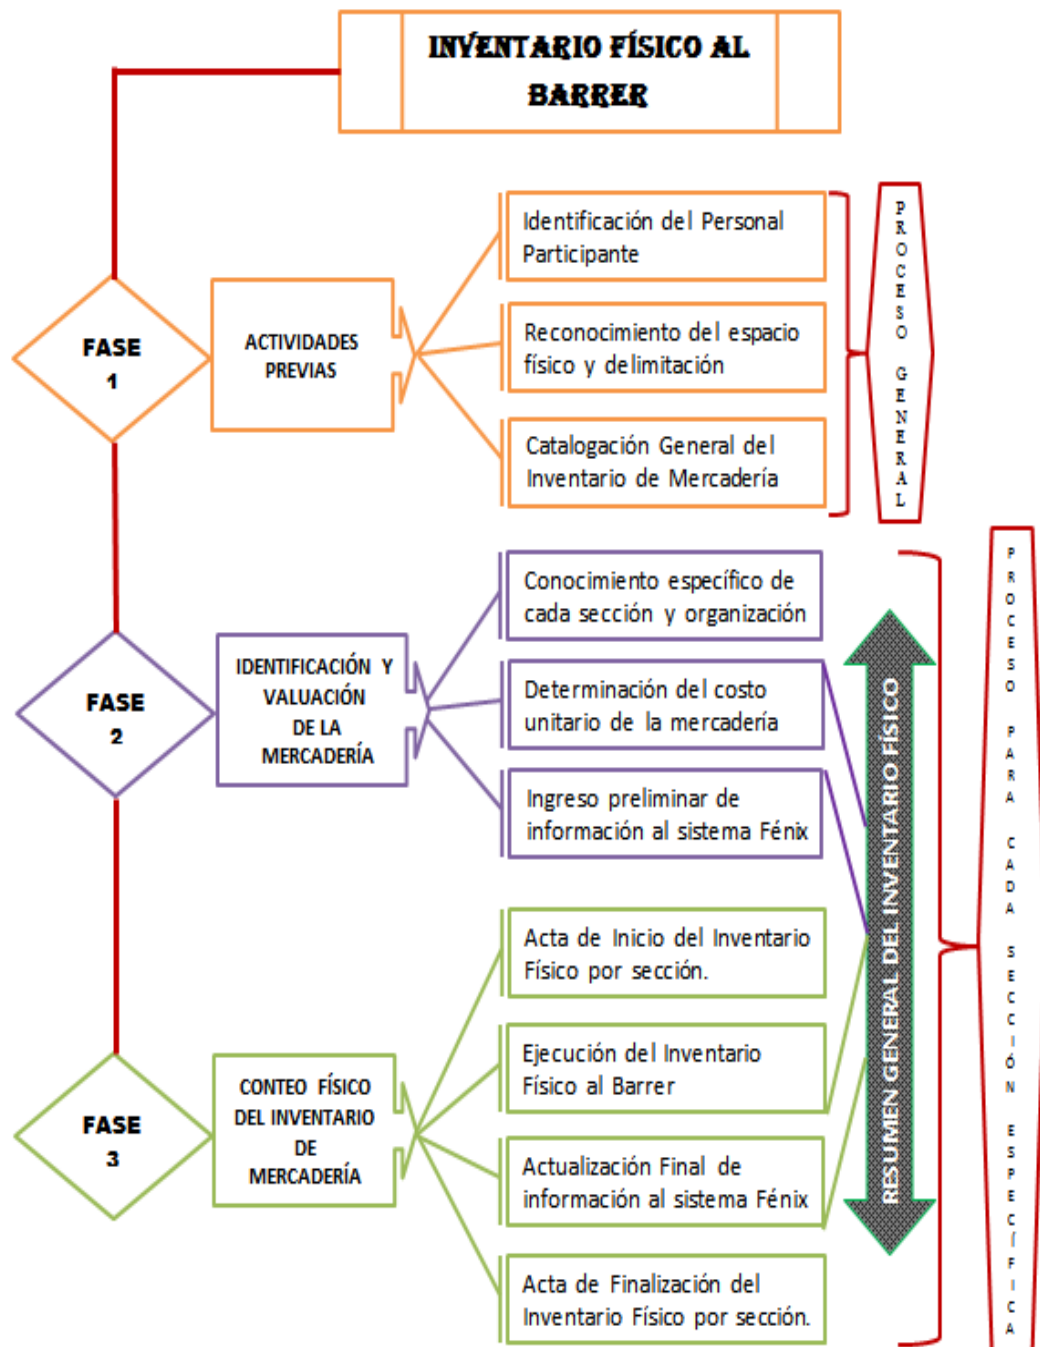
INVENTARIO FÍSICO AL BARRER

FASE 1

ACTIVIDADES PREVIAS

Identificación del Personal Participante

Reconocimiento del espacio físico y delimitación

Catalogación General del Inventario de Mercadería

PROCESO GENERAL

FASE 2

IDENTIFICACIÓN Y VALUACIÓN DE LA MERCADERÍA

Conocimiento específico de cada sección y organización

Determinación del costo unitario de la mercadería

Ingreso preliminar de información al sistema Fénix

FASE 3

CONTEO FÍSICO DEL INVENTARIO DE MERCADERÍA

Acta de Inicio del Inventario Físico por sección.

Ejecución del Inventario Físico al Barrer

Actualización Final de información al sistema Fénix

Acta de Finalización del Inventario Físico por sección.

RESUMEN GENERAL DEL INVENTARIO FÍSICO

PROCESO PARA CADA SECCIÓN ESPECÍFICA